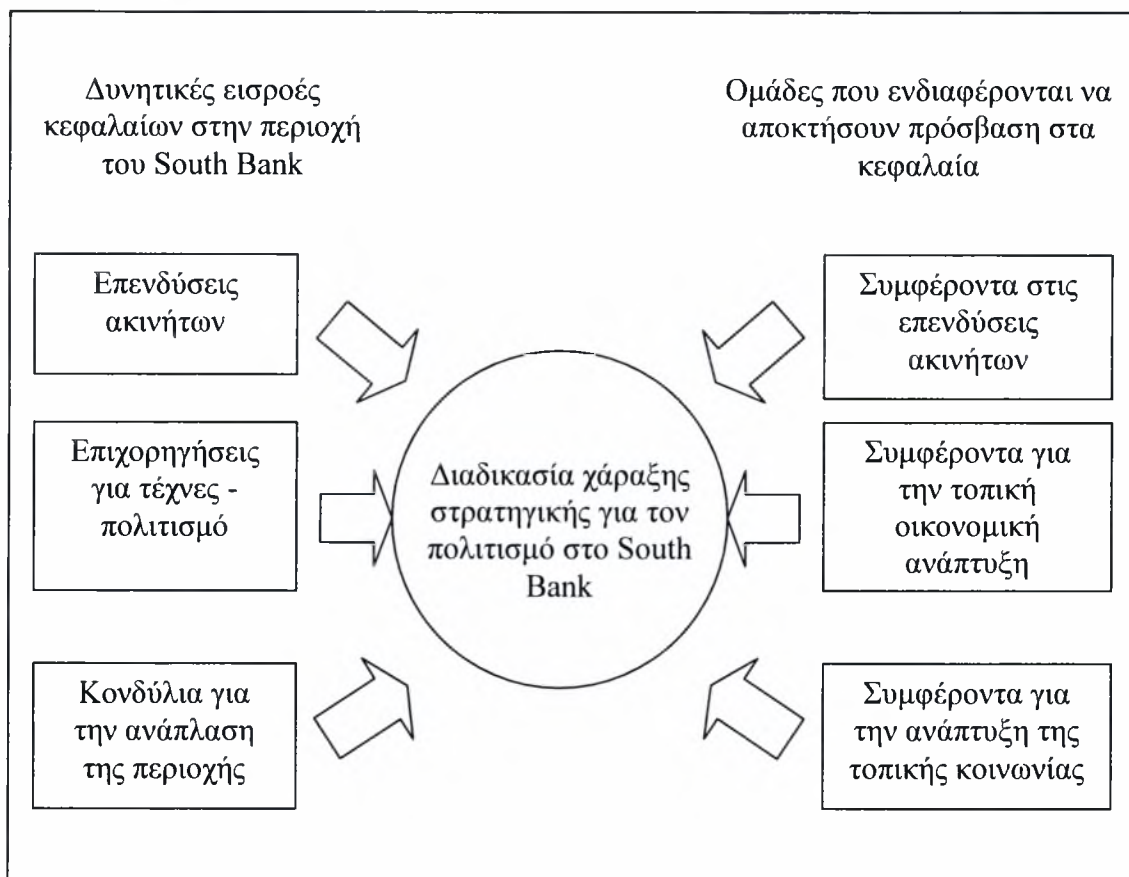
Δυνητικές εισροές κεφαλαίων στην περιοχή του South Bank

Ομάδες που ενδιαφέρονται να αποκτήσουν πρόσβαση στα κεφαλαία

Επενδύσεις ακινήτων

Επιχορηγήσεις για τέχνες - πολιτισμό

Κονδύλια για την ανάπλαση της περιοχής

Διαδικασία χάραξης στρατηγικής για τον πολιτισμό στο South Bank

Συμφέροντα στις επενδύσεις ακινήτων

Συμφέροντα για την τοπική οικονομική ανάπτυξη

Συμφέροντα για την ανάπτυξη της τοπικής κοινωνίας